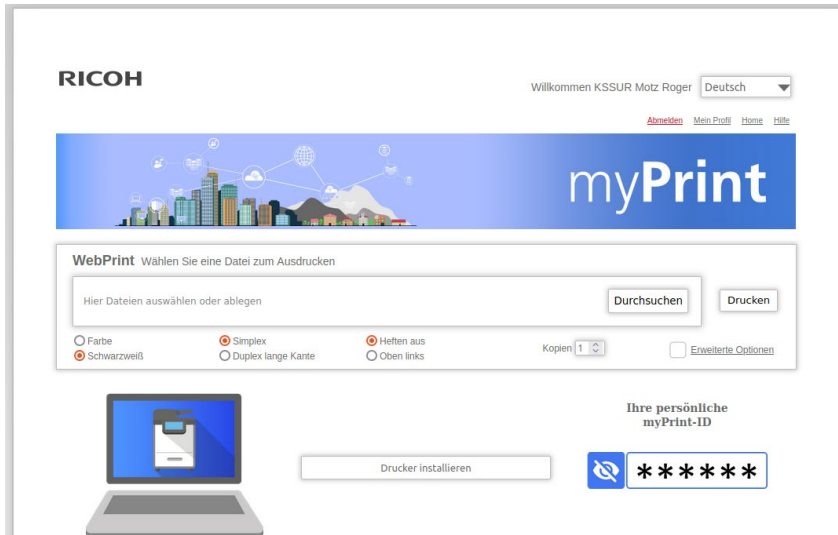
RICOH

Willkommen KSSUR Motz Roger Deutsch

Abmelden Mein Profil Home Hilfe

myPrint

WebPrint Wählen Sie eine Datei zum Ausdrucken

Hier Dateien auswählen oder ablegen

Durchsuchen

Drucken

Farbe
Schwarzweiß

Simplex
Duplex lange Kante

Heften aus
Oben links

Kopien 1

Erweiterte Optionen

Ihre persönliche myPrint-ID

Drucker installieren

******